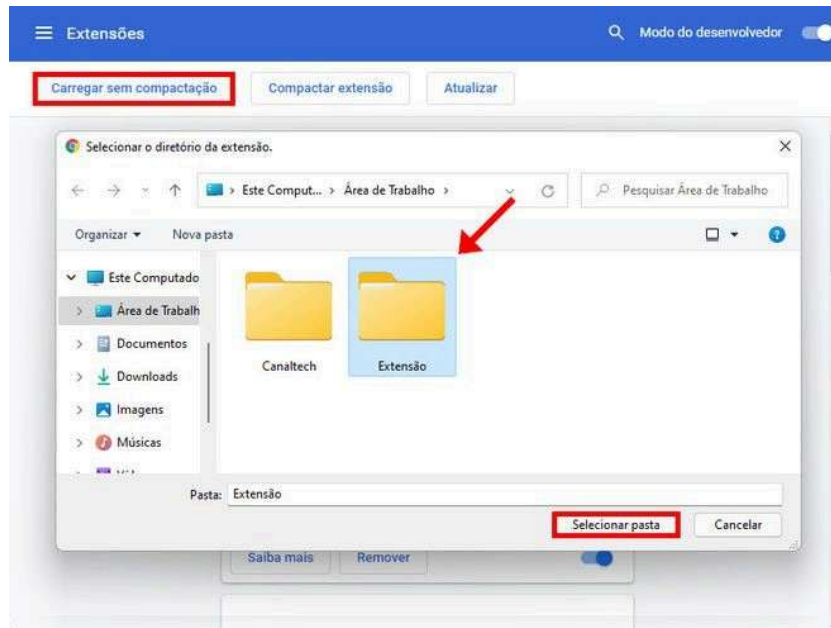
Extensões

Modo do desenvolvedor

Carregar sem compactação

Compactar extensão

Atualizar

Selecionar o diretório da extensão.

> Este Comput... > Área de Trabalho >

Pesquisar Área de Trabalho

Organizar ▾

Nova pasta

Este Computado

Área de Trabalh

Documentos

Downloads

Imagens

Músicas

Canaltech

Extensão

Pasta: Extensão

Selecionar pasta

Cancelar

Saiba mais

Remover